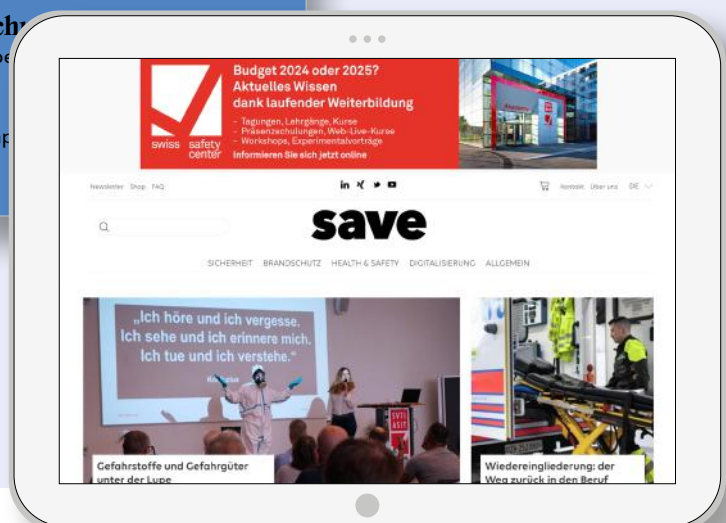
ch

Budget 2024 oder 2025?
Aktuelles Wissen
dank laufender Weiterbildung

- Tagungen, Lehrgänge, Kurse
- Präsenzschulungen, Web-Live-Kurse
- Workshops, Experimentalvorträge

Informieren Sie sich jetzt online

swiss safety center

Newsletter Shop FAQ

Kontakt Über Uns DE

save

SICHERHEIT BRANDSCHUTZ HEALTH & SAFETY DIGITALISIERUNG ALLGEMEIN

„Ich höre und ich vergesse.
Ich sehe und ich erinnere mich.
Ich tue und ich verstehe."

Gefahrstoffe und Gefahrgüter unter der Lupe

Wiedereingliederung: der Weg zurück in den Beruf